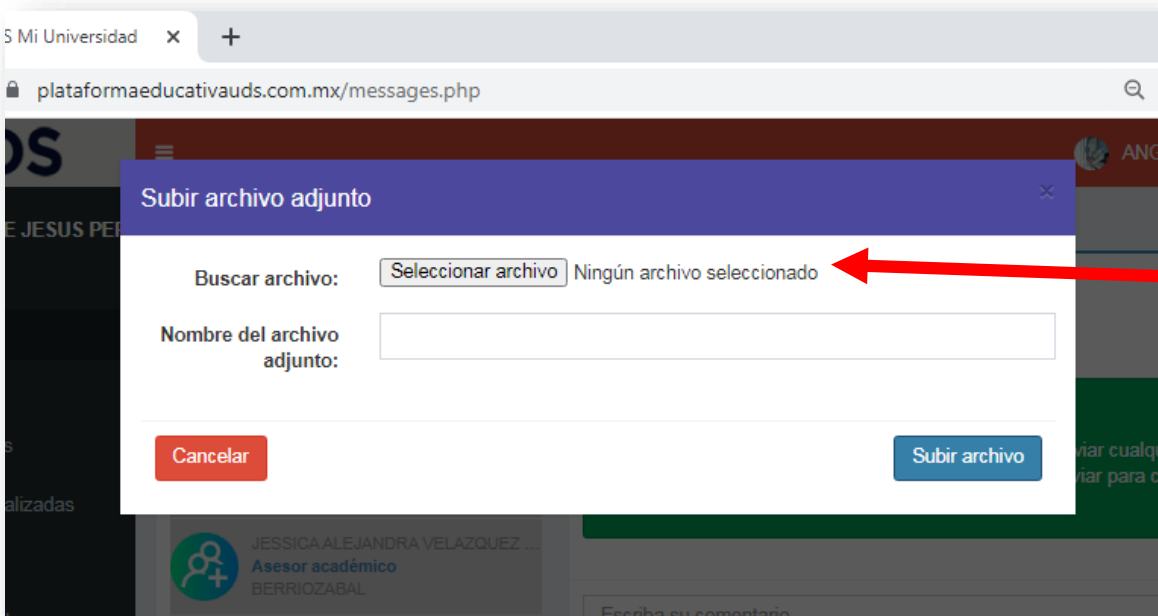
S Mi Universidad ×
+
plataformaeducativauds.com.mx/messages.php

DS
E JESUS PE
ANG

Subir archivo adjunto
×

Buscar archivo:
Seleccionar archivo Ningún archivo seleccionado

Nombre del archivo adjunto:

Cancelar
Subir archivo

s
alizadas
viar cualq
viar para c

JESSICA ALEJANDRA VELAZQUEZ ...
Asesor académico
BERRIOZABAL

Escriba su comentario